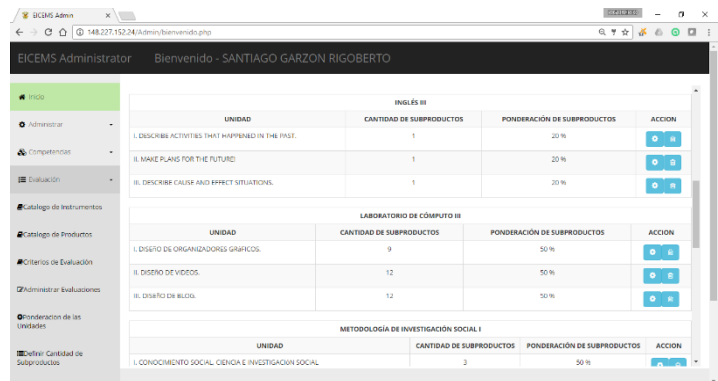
BICEMS Admin

148.227.152.24/Admin/bienvenido.php

EICEMS Administrator Bienvenido - SANTIAGO GARZON RIGOBERTO

Inicio

Administrar

Competencias

Evaluación

Catalogo de Instrumentos

Catalogo de Productos

Criterios de Evaluación

Administrar Evaluaciones

Ponderacion de las Unidades

Definir Cantidad de Subproductos

INGLÉS III

| UNIDAD | CANTIDAD DE SUBPRODUCTOS | PONDERACIÓN DE SUBPRODUCTOS | ACCION |
|---|---|---|---|
| I. DESCRIBE ACTIVITIES THAT HAPPENED IN THE PAST. | 1 | 20 % | |
| II. MAKE PLANS FOR THE FUTURE! | 1 | 20 % | |
| III. DESCRIBE CAUSE AND EFFECT SITUATIONS. | 1 | 20 % | |

LABORATORIO DE CÓMPUTO III

| UNIDAD | CANTIDAD DE SUBPRODUCTOS | PONDERACIÓN DE SUBPRODUCTOS | ACCION |
|---|---|---|---|
| I. DISEÑO DE ORGANIZADORES GRAFICOS. | 9 | 50 % | |
| II. DISEÑO DE VIDEOS. | 12 | 50 % | |
| III. DISEÑO DE BLOG. | 12 | 50 % | |

METODOLOGÍA DE INVESTIGACIÓN SOCIAL I

| UNIDAD | CANTIDAD DE SUBPRODUCTOS | PONDERACIÓN DE SUBPRODUCTOS | ACCION |
|---|---|---|---|
| I. CONOCIMIENTO SOCIAL, CIENCIA E INVESTIGACION SOCIAL | 3 | 50 % | |